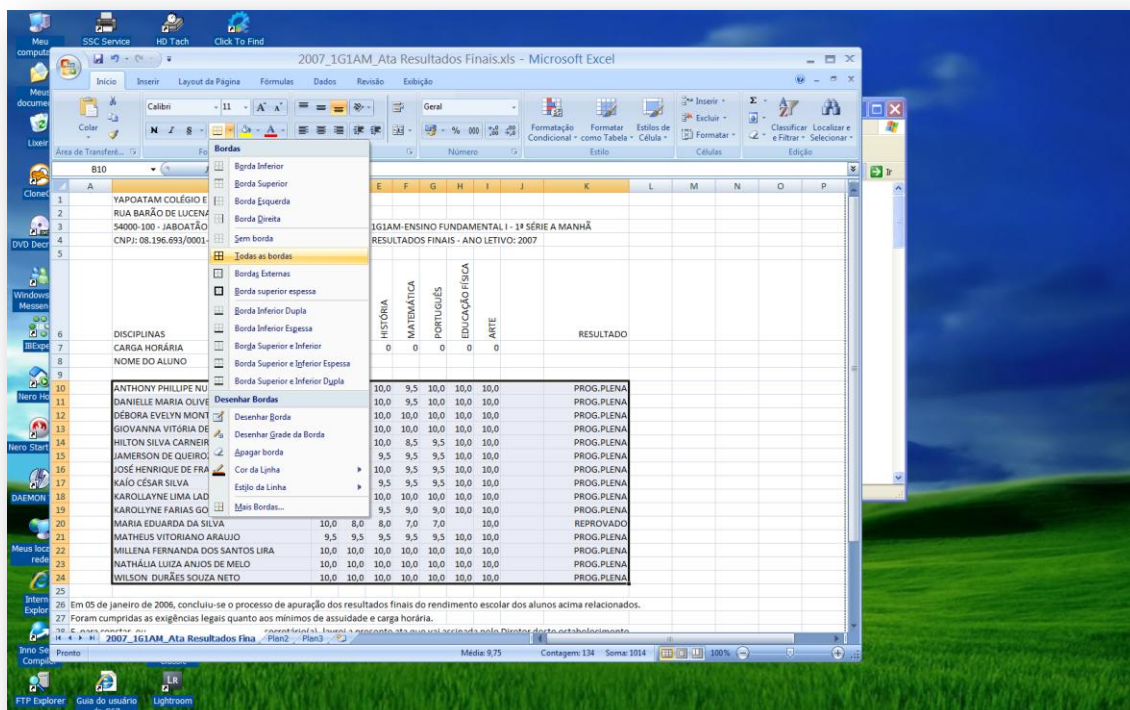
Meu computador
SSC Service
HD Tach
Click To Find
2007_1G1AM_Ata Resultados Finais.xls - Microsoft Excel
Início
Inserir
Layout da Página
Fórmulas
Dados
Revisão
Exibição
Calibri
11
Geral
Colar
N I S
Área de Transferê...
Número
Formatação Condicional
Formatar como Tabela
Estilos de Célula
Estilo
Inserir
Excluir
Formatar
Células
Classificar e Filtrar
Localizar e Selecionar
Edição
B10
Bordas
Borda Inferior
Borda Superior
Borda Esquerda
Borda Direita
Sem borda
Todas as bordas
Bordas Externas
Borda superior espessa
Borda Inferior Dupla
Borda Inferior Espessa
Borda Superior e Inferior
Borda Superior e Inferior Espessa
Borda Superior e Inferior Dupla
Desenhar Bordas
Desenhar Borda
Desenhar Grade da Borda
Apagar borda
Cor da Linha
Estilo da Linha
Mais Bordas...

| | A | B | | | E | F | G | H | I | J | K |
|---|---|---|---|---|---|---|---|---|---|---|---|
| 1 | | YAPOATAM COLÉGIO E | | | | | | | | | |
| 2 | | RUA BARÃO DE LUCENA | | | | | | | | | |
| 3 | | 54000-100 - JABOATÃO | | | 1G1AM-ENSINO FUNDAMENTAL I - 1ª SÉRIE A MANHÃ | | | | | | |
| 4 | | CNPJ: 08.196.693/0001- | | | RESULTADOS FINAIS - ANO LETIVO: 2007 | | | | | | |
| 6 | | DISCIPLINAS | | | HISTÓRIA | MATEMÁTICA | PORTUGUÊS | EDUCAÇÃO FÍSICA | ARTE | | RESULTADO |
| 7 | | CARGA HORÁRIA | | | 0 | 0 | 0 | 0 | 0 | | |
| 8 | | NOME DO ALUNO | | | | | | | | | |
| 10 | | ANTHONY PHILLIPE NU | | | 10,0 | 9,5 | 10,0 | 10,0 | 10,0 | | PROG.PLENA |
| 11 | | DANIELLE MARIA OLIVE | | | 10,0 | 9,5 | 10,0 | 10,0 | 10,0 | | PROG.PLENA |
| 12 | | DÉBORA EVELYN MONT | | | 10,0 | 10,0 | 10,0 | 10,0 | 10,0 | | PROG.PLENA |
| 13 | | GIOVANNA VITÓRIA DE | | | 10,0 | 10,0 | 10,0 | 10,0 | 10,0 | | PROG.PLENA |
| 14 | | HILTON SILVA CARNEIR | | | 10,0 | 8,5 | 9,5 | 10,0 | 10,0 | | PROG.PLENA |
| 15 | | JAMERSON DE QUEIROZ | | | 9,5 | 9,5 | 9,5 | 10,0 | 10,0 | | PROG.PLENA |
| 16 | | JOSÉ HENRIQUE DE FRA | | | 10,0 | 9,5 | 9,5 | 10,0 | 10,0 | | PROG.PLENA |
| 17 | | KAÍO CÉSAR SILVA | | | 9,5 | 9,5 | 9,5 | 10,0 | 10,0 | | PROG.PLENA |
| 18 | | KAROLLAYNE LIMA LAD | | | 10,0 | 10,0 | 10,0 | 10,0 | 10,0 | | PROG.PLENA |
| 19 | | KAROLLYNE FARIAS GO | | | 9,5 | 9,0 | 9,0 | 10,0 | 10,0 | | PROG.PLENA |
| 20 | | MARIA EDUARDA DA SILVA | 10,0 | 8,0 | 8,0 | 7,0 | 7,0 | | 10,0 | | REPROVADO |
| 21 | | MATHEUS VITORIANO ARAUJO | 9,5 | 9,5 | 9,5 | 9,5 | 9,5 | 10,0 | 10,0 | | PROG.PLENA |
| 22 | | MILLENA FERNANDA DOS SANTOS LIRA | 10,0 | 10,0 | 10,0 | 10,0 | 10,0 | 10,0 | 10,0 | | PROG.PLENA |
| 23 | | NATHÁLIA LUIZA ANJOS DE MELO | 10,0 | 10,0 | 10,0 | 10,0 | 10,0 | 10,0 | 10,0 | | PROG.PLENA |
| 24 | | WILSON DURÃES SOUZA NETO | 10,0 | 10,0 | 10,0 | 10,0 | 10,0 | 10,0 | 10,0 | | PROG.PLENA |

26 Em 05 de janeiro de 2006, concluiu-se o processo de apuração dos resultados finais do rendimento escolar dos alunos acima relacionados.
27 Foram cumpridas as exigências legais quanto aos mínimos de assuidade e carga horária.
28 E, para constar, eu, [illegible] secretário(a), lavrei a presente ata que vai assinada pelo Diretor deste estabelecimento
2007_1G1AM_Ata Resultados Fina
Plan2
Plan3
Pronto
Média: 9,75
Contagem: 134
Soma: 1014
100%
Meus documentos
Lixeira
CloneCD
DVD Decrypter
Windows Messenger
IBExpert
Nero Home
Nero StartSmart
DAEMON Tools
Meus locais de rede
Internet Explorer
Inno Setup Compiler
FTP Explorer
Guia do usuário
Lightroom
Ir